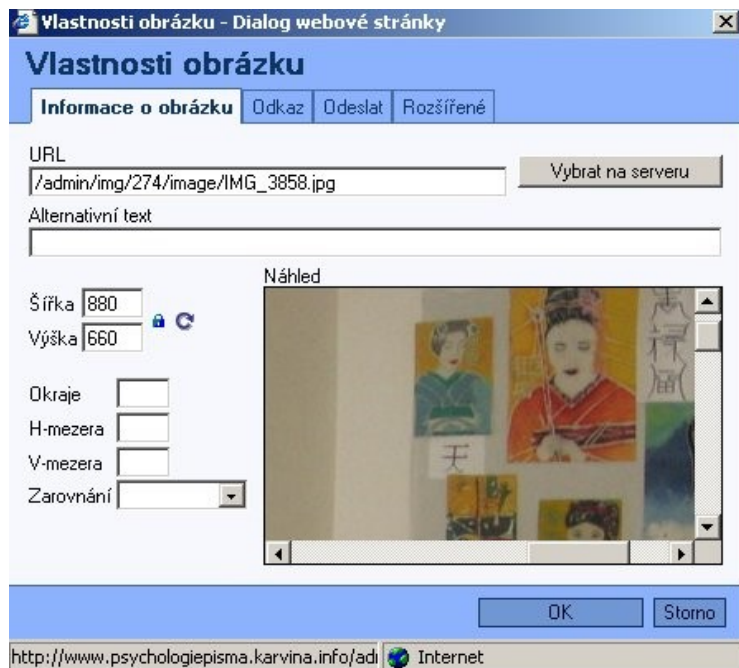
Vlastnosti obrázku - Dialog webové stránky

Vlastnosti obrázku

Informace o obrázku | Odkaz | Odeslat | Rozšířené

URL
/admin/img/274/image/IMG_3858.jpg

Vybrat na serveru

Alternativní text

Náhled

Šířka 880
Výška 660

Okraje
H-mezera
V-mezera
Zarovnání

天

OK
Storno

http://www.psychologiepisma.karvina.info/adı
Internet